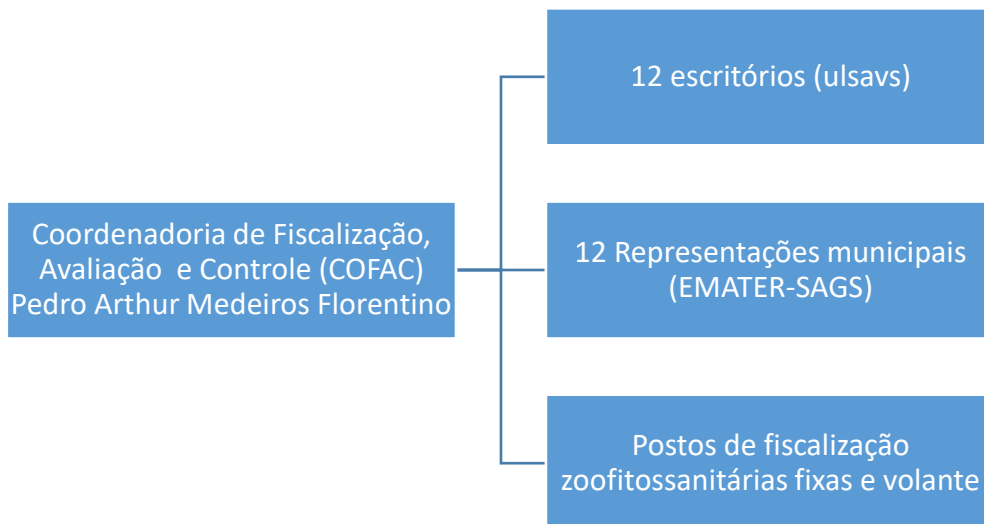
Coordenadoria de Fiscalização, Avaliação e Controle (COFAC) Pedro Arthur Medeiros Florentino

12 escritórios (ulsavs)

12 Representações municipais (EMATER-SAGS)

Postos de fiscalização zoofitossanitárias fixas e volante